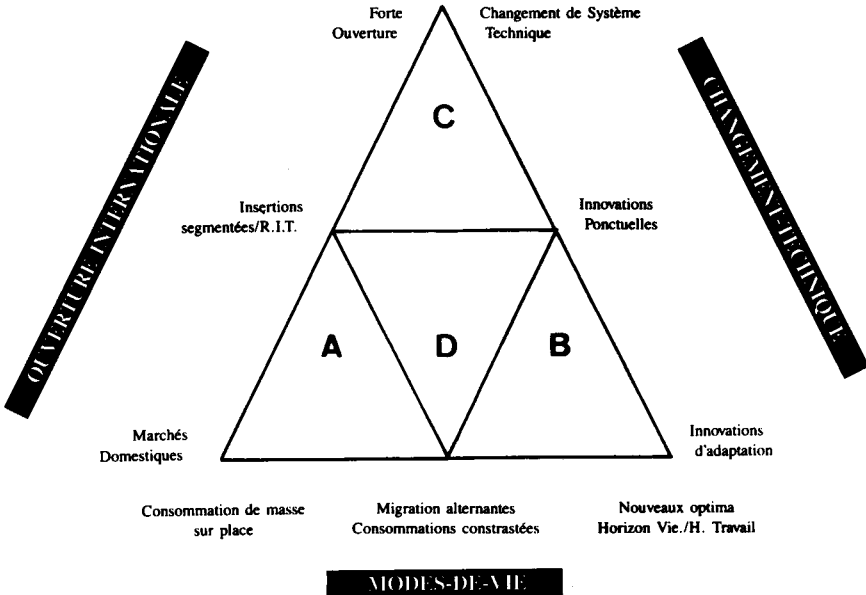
OUVERTURE INTERNATIONALE

Forte Ouverture

Changement de Système Technique

CHANGEMENT TECHNIQUE

C

Insertions segmentées/R.I.T.

Innovations Ponctuelles

A

D

B

Marchés Domestiques

Innovations d'adaptation

Consommation de masse sur place

Migration alternantes Consommations constrastées

Nouveaux optima Horizon Vie./H. Travail

MODES-DE-VIE